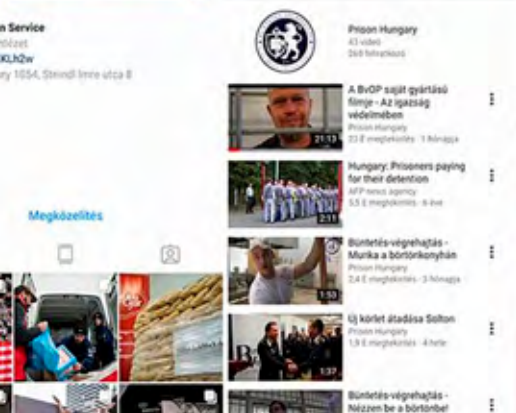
n Service
ntézet
KLh2w
ny 1054, Steindl Imre utca 8

Megközelítés

Prison Hungary
43 videó
269 feliratkozó

A BvOP saját gyártású filmje - Az igazság védelmében
Prison Hungary
33 E megtekintés · 1 hónapja
21:13

Hungary: Prisoners paying for their detention
AFP news agency
55 E megtekintés · 6 éve
2:11

Büntetés-végrehajtás - Munka a börtönkonyhán
Prison Hungary
2,4 E megtekintés · 8 hónapja
1:50

Új körlet átadása Solton
Prison Hungary
1,9 E megtekintés · 4 hete
1:37

Büntetés-végrehajtás - Nézzen be a börtönbe!